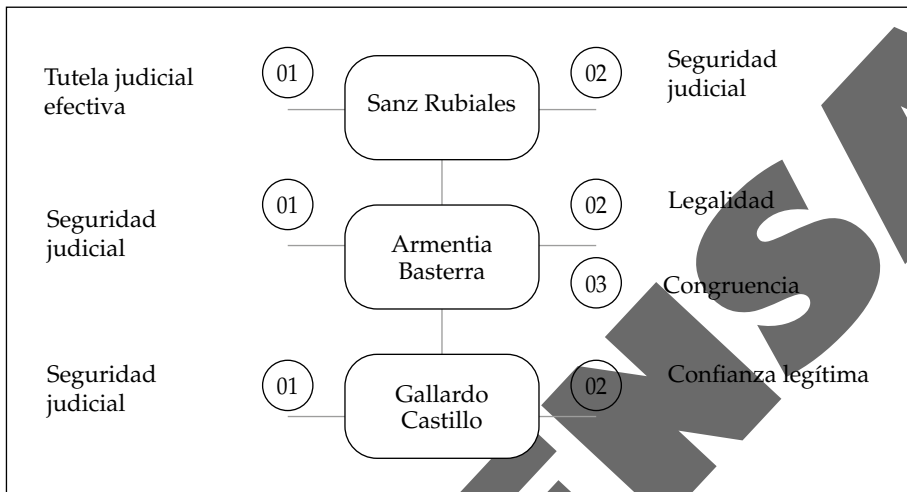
Tutela judicial efectiva

01

Sanz Rubiales

02

Seguridad judicial

Seguridad judicial

01

Armentia Basterra

02

Legalidad

03

Congruencia

Seguridad judicial

01

Gallardo Castillo

02

Confianza legítima